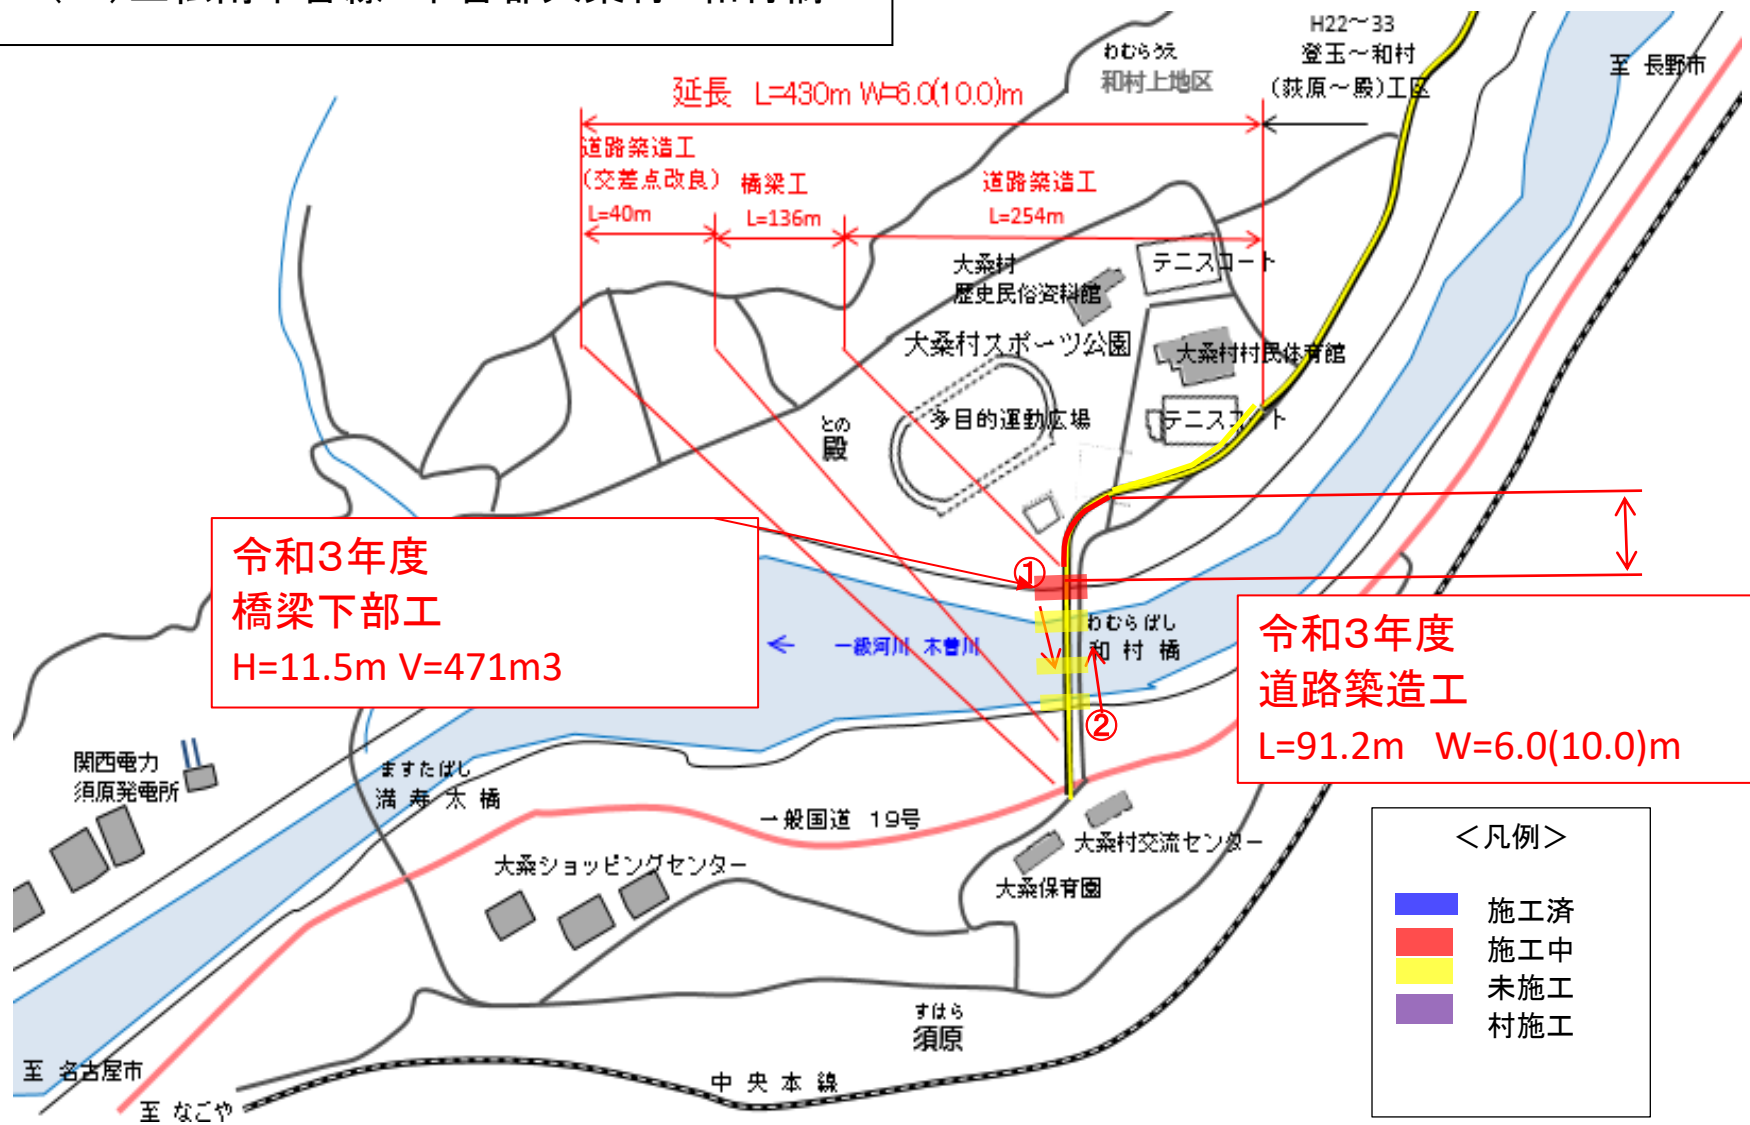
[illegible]

延長 L=430m W=6.0(10.0)m

わむらうえ
和村上地区

H22～33
登玉～和村
(荻原～殿)工区

至 長野市

道路築造工
(交差点改良)
L=40m

橋梁工
L=136m

道路築造工
L=254m

大桑村
歴史民俗資料館

テニスコート

大桑村スポーツ公園

大桑村村民体育館

との
殿

多目的運動広場

テニスコート

令和3年度
橋梁下部工
H=11.5m V=471m3

①

一級河川 木曽川

わむらばし
和村橋

②

令和3年度
道路築造工
L=91.2m W=6.0(10.0)m

関西電力
須原発電所

ますたばし
満寿太橋

一般国道 19号

大桑村交流センター

大桑ショッピングセンター

大桑保育園

<凡例>
施工済
施工中
未施工
村施工

すはら
須原

至 名古屋市

至 なごや

中央本線